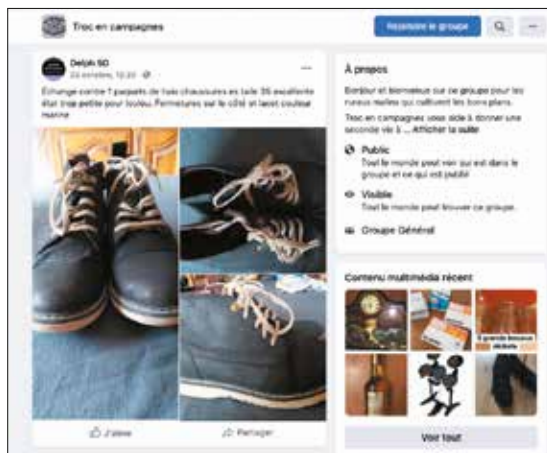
Troc en campagnes

Rejoindre le groupe

...

Delph SD
24 octobre, 10:20 · 

...

Échange contre 1 paquets de lots chaussures en taille 35 excellente état trop petite pour louleu. Fermetures sur le côté et lacet couleur marine

J'aime

Partager

À propos

Bonjour et bienvenue sur ce groupe pour les ruraux malins qui cultivent les bons plans.

Troc en campagnes vous aide à donner une seconde vie à ... Afficher la suite

Public
Tout le monde peut voir qui est dans le groupe et ce qui est publié

Visible
Tout le monde peut trouver ce groupe.

Groupe Général

Contenu multimédia récent

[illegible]

Voir tout